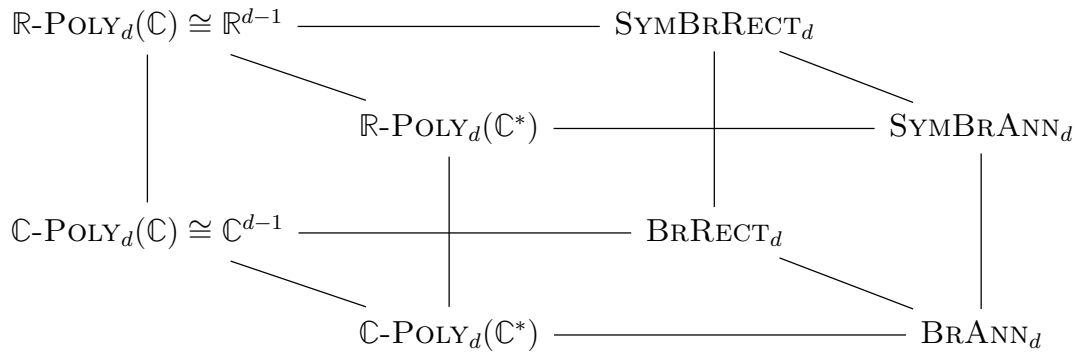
$\mathbb{R}\text{-}\textsc{Poly}_d(\mathbb{C}) \cong \mathbb{R}^{d-1}$ $\textsc{SymBrRect}_d$

$\mathbb{R}\text{-}\textsc{Poly}_d(\mathbb{C}^*)$ $\textsc{SymBrAnn}_d$

$\mathbb{C}\text{-}\textsc{Poly}_d(\mathbb{C}) \cong \mathbb{C}^{d-1}$ $\textsc{BrRect}_d$

$\mathbb{C}\text{-}\textsc{Poly}_d(\mathbb{C}^*)$ $\textsc{BrAnn}_d$